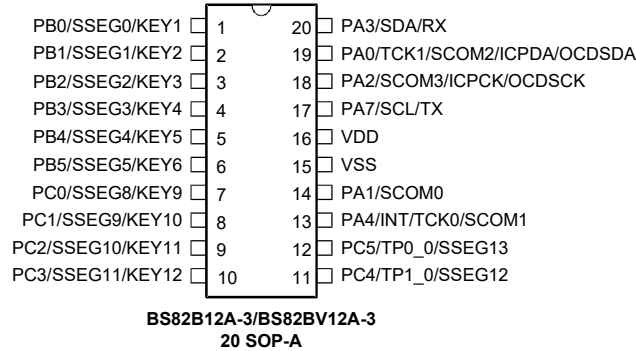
PB0/SSEG0/KEY1 1
PB1/SSEG1/KEY2 2
PB2/SSEG2/KEY3 3
PB3/SSEG3/KEY4 4
PB4/SSEG4/KEY5 5
PB5/SSEG5/KEY6 6
PC0/SSEG8/KEY9 7
PC1/SSEG9/KEY10 8
PC2/SSEG10/KEY11 9
PC3/SSEG11/KEY12 10

20 PA3/SDA/RX
19 PA0/TCK1/SCOM2/ICPDA/OCDSDA
18 PA2/SCOM3/ICPCK/OCDSCK
17 PA7/SCL/TX
16 VDD
15 VSS
14 PA1/SCOM0
13 PA4/INT/TCK0/SCOM1
12 PC5/TP0_0/SSEG13
11 PC4/TP1_0/SSEG12

BS82B12A-3/BS82BV12A-3
20 SOP-A